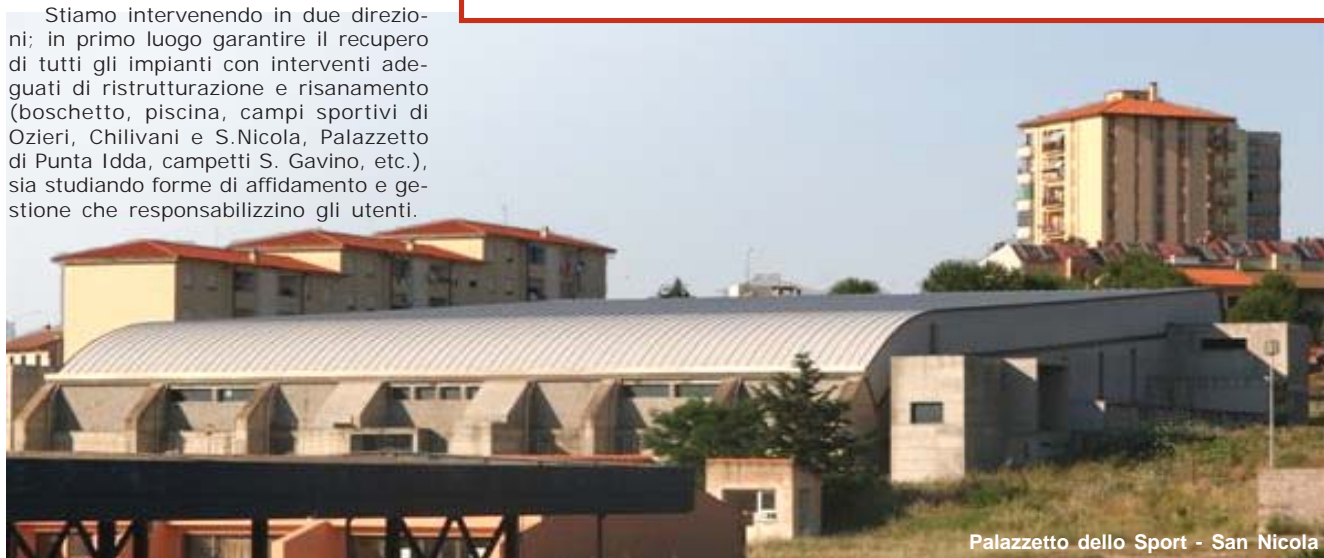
Stiamo intervenendo in due direzioni; in primo luogo garantire il recupero di tutti gli impianti con interventi adeguati di ristrutturazione e risanamento (boschetto, piscina, campi sportivi di Ozieri, Chilivani e S.Nicola, Palazzetto di Punta Idda, campetti S. Gavino, etc.), sia studiando forme di affidamento e gestione che responsabilizzino gli utenti.

Palazzetto dello Sport - San Nicola